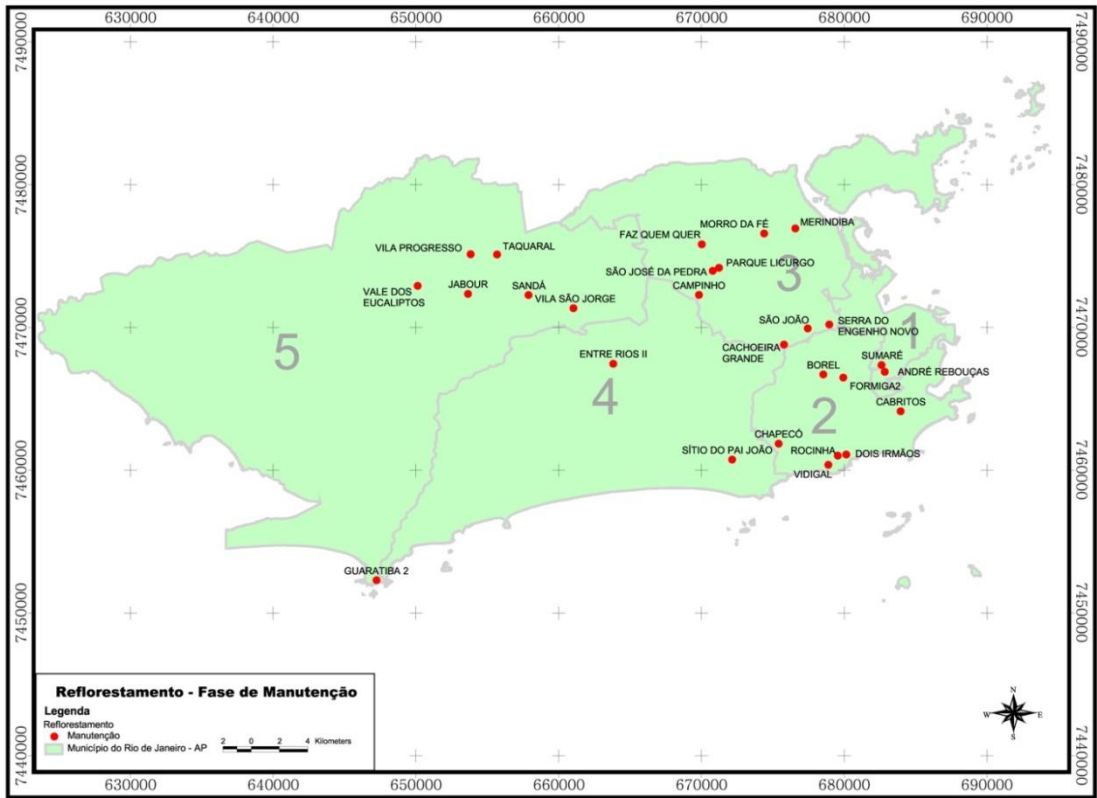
630000 640000 650000 660000 670000 680000 690000

7490000
7480000
7470000
7460000
7450000
7440000

7490000
7480000
7470000
7460000
7450000
7440000

MORRO DA FÉ
MERINDIBA
FAZ QUEM QUER
VILA PROGRESSO
TAQUARAL
SÃO JOSÉ DA PEDRA
PARQUE LICURGO
3
VALE DOS EUCALIPTOS
JABOUR
SANDÁ
VILA SÃO JORGE
CAMPINHO
SÃO JOÃO
SERRA DO ENGENHO NOVO
1
5
CACHOEIRA GRANDE
ENTRE RIOS II
SUMARÉ
BOREL
ANDRÉ REBOUÇAS
FORMIGA2
4
2
CABRITOS
CHAPECÓ
SÍTIO DO PAI JOÃO
ROCINHA
DOIS IRMÃOS
VIDIGAL
GUARATIBA 2

630000 640000 650000 660000 670000 680000 690000

Reflorestamento - Fase de Manutenção
Legenda
Reflorestamento
Manutenção
Município do Rio de Janeiro - AP
2 0 2 4 Kilometers

N
W E
S